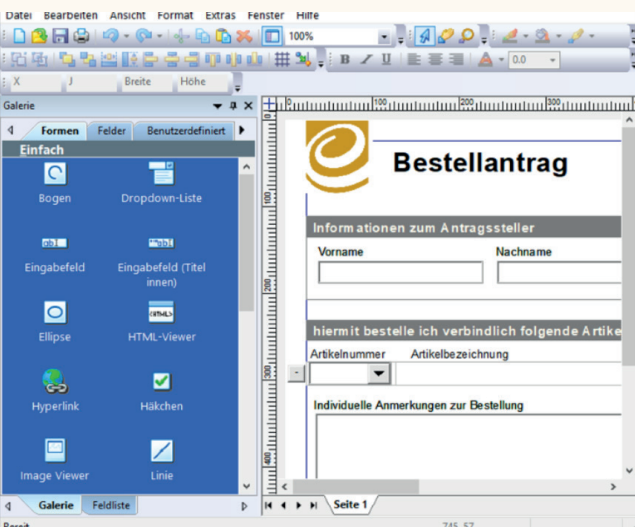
Datei Bearbeiten Ansicht Format Extras Fenster Hilfe

100%

0.0

X J Breite Höhe

Galerie

Formen Felder Benutzerdefiniert

Einfach

Bogen

Dropdown-Liste

Eingabefeld

Eingabefeld (Titel innen)

Ellipse

HTML-Viewer

Hyperlink

Häkchen

Image Viewer

Linie

Galerie Feldliste

100

200

300

Bestellantrag

Informationen zum Antragssteller

Vorname

Nachname

hiermit bestelle ich verbindlich folgende Artike

Artikelnummer

Artikelbezeichnung

Individuelle Anmerkungen zur Bestellung

Seite 1

Bereit

745, 57